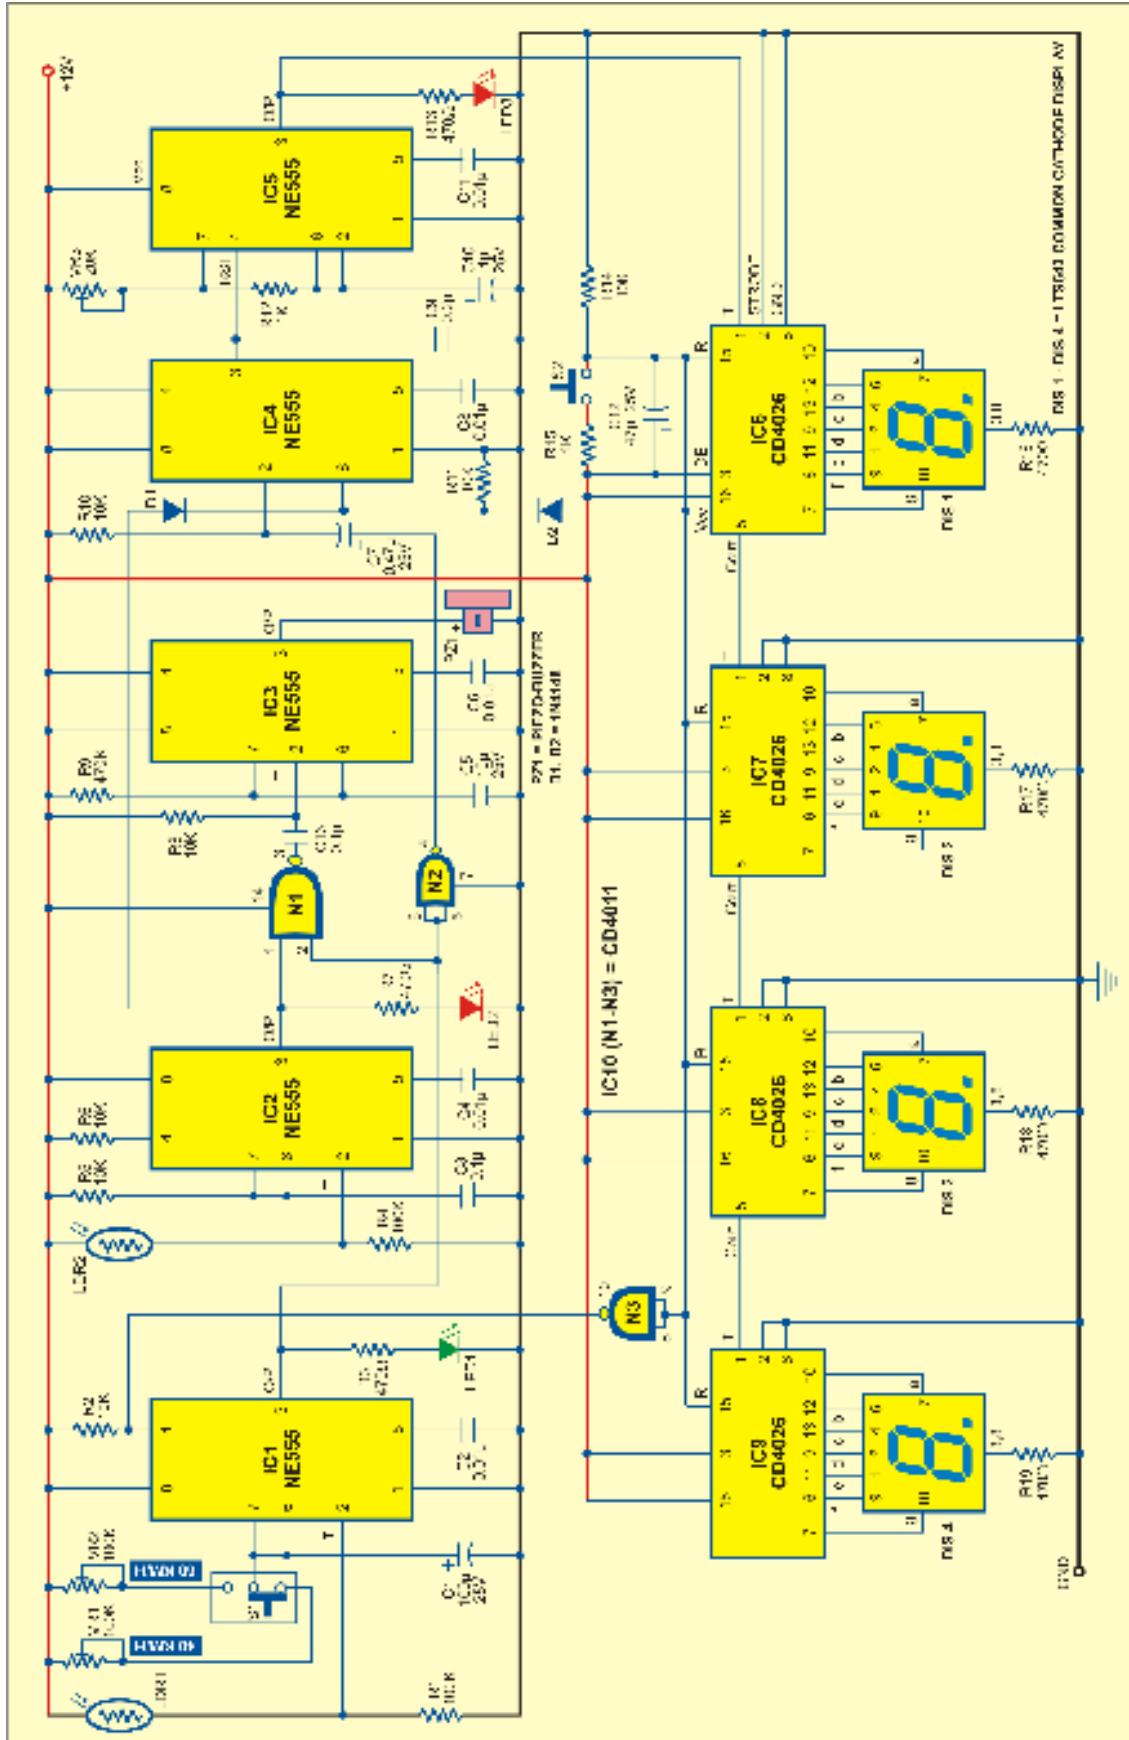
+12V

IC5
NE555

IC4
NE555

IC3
NE555

IC2
NE555

IC1
NE555

N1

N2

N3

IC6
CD4026

IC7
CD4026

IC8
CD4026

IC9
CD4026

IC10 (N1-N3) = CD4011

PZ1 = PIEZO BUZZER
D1, D2 = 1N4148

R10
10K

R9
470K

R8
10K

R6
10K

R5
10K

R4
100K

R2
10K

R1
100K

R3
470Ω

R7
470Ω

R13
470Ω

R17
1K

R11
1K

R15
1K

R14
10K

VR2
47K

VR3
100K

VR1
100K

C1
10µ
25V

C2
0.01µ

C3
0.1µ

C4
0.01µ

C5
1µ
25V

C6
0.01

C7
0.47µ
25V

C8
0.01µ

C9
0.1µ

C10
1µ
25V

C11
0.01µ

C12
47µ
25V

C13
0.1µ

LDR1

LDR2

LED1

LED2

LED3

D1

D2

S1

S2

PZ1

DIS 1

DIS 2

DIS 3

DIS 4

R16
470Ω

R17
470Ω

R18
470Ω

R19
470Ω

STROBE

O/P

Vcc

DE

Cout

R

GND

DIS 1 - DIS 4 = LTS543 COMMON CATHODE DISPLAY

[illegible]